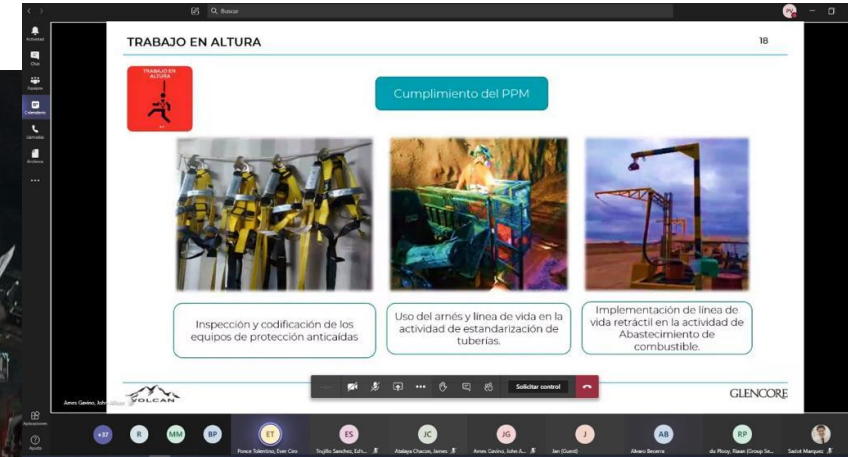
Buscar

Actividad
Chat
Equipos
Calendario
Llamadas
Archivos
...
Aplicaciones
Ayuda

TRABAJO EN ALTURA

18

TRABAJO EN ALTURA

Cumplimiento del PPM

Inspección y codificación de los equipos de protección anticaídas

Uso del arnés y línea de vida en la actividad de estandarización de tuberías.

Implementación de línea de vida retráctil en la actividad de Abastecimiento de combustible.

VOLCAN

GLENCORE

Ames Gavino, John

Solicitar control

+37
R
MM
BP
ET
Ponce Tolentino, Ever Ciro
ES
Trujillo Sanchez, Edw...
JC
Atalaya Chacon, James
JG
Ames Gavino, John A...
J
Jan (Guest)
AB
Alvaro Becerra
RP
du Plooy, Riaan (Group Se...
Sadut Marquez